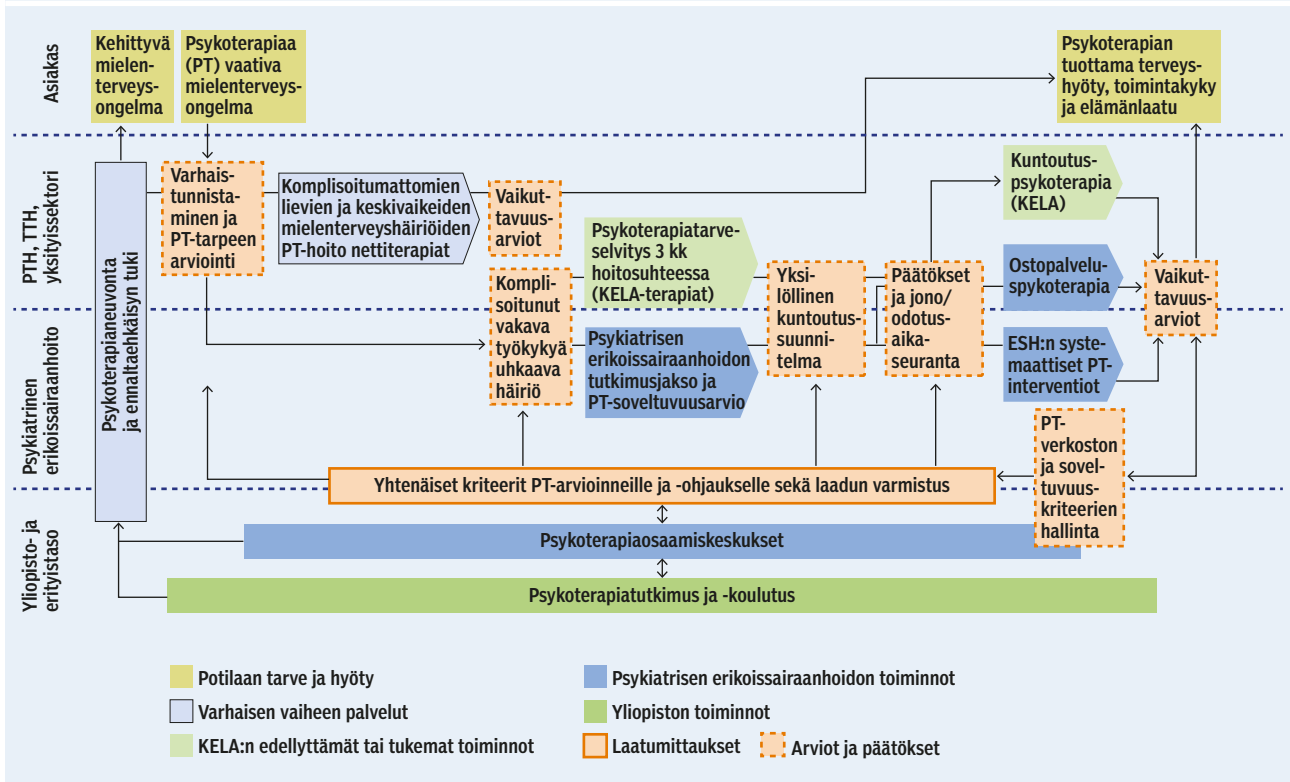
Asiakas

Kehittyvä mielenterveysongelma

Psykoterapiaa (PT) vaativa mielenterveysongelma

Psykoterapian tuottama terveyshyöty, toimintakyky ja elämänlaatu

PTH, TTH, yksityissektori

Psykoterapianeuvonta ja ennaltaehkäisyn tuki

Varhaistunnistaminen ja PT-tarpeen arviointi

Komplisoitumattomien lievien ja keskivaikeiden mielenterveyshäiriöiden PT-hoito nettiterapiat

Vaikuttavuusarviot

Kuntoutuspsykoterapia (KELA)

Psykoterapiatarveselvitys 3 kk hoitosuhteessa (KELA-terapiat)

Yksilöllinen kuntoutussuunnitelma

Päätökset ja jono/odotusaikaseuranta

Ostopalvelupsykoterapia

Vaikuttavuusarviot

Psykiatrinen erikoissairaanhoito

Komplisoitunut vakava työkykyä uhkaava häiriö

Psykiatrisen erikoissairaanhoidon tutkimusjakso ja PT-soveltuvuusarvio

ESH:n systemaattiset PT-interventiot

PT-verkoston ja soveltuvuuskriteerien hallinta

Yhtenäiset kriteerit PT-arvioinneille ja -ohjaukselle sekä laadun varmistus

Yliopisto- ja erityistaso

Psykoterapiaosaamiskeskukset

Psykoterapiatutkimus ja -koulutus

Potilaan tarve ja hyöty

Psykiatrisen erikoissairaanhoidon toiminnot

Varhaisen vaiheen palvelut

Yliopiston toiminnot

KELA:n edellyttämät tai tukemat toiminnot

Laatumittaukset

Arviot ja päätökset